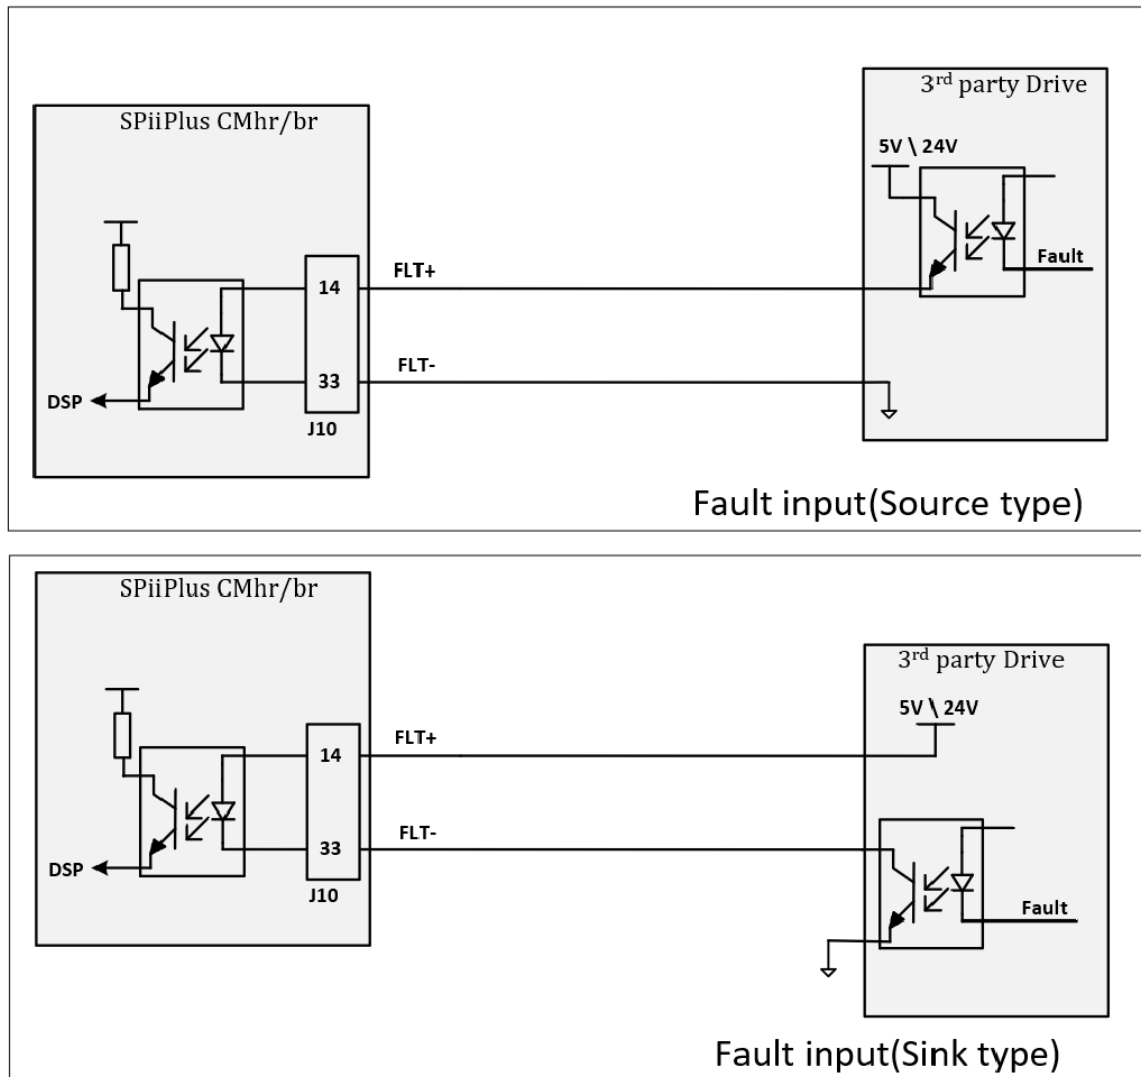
SPiiPlus CMhr/br

DSP

14

33

J10

FLT+

FLT-

3rd party Drive

5V \ 24V

Fault

Fault input(Source type)

SPiiPlus CMhr/br

DSP

14

33

J10

FLT+

FLT-

3rd party Drive

5V \ 24V

Fault

Fault input(Sink type)